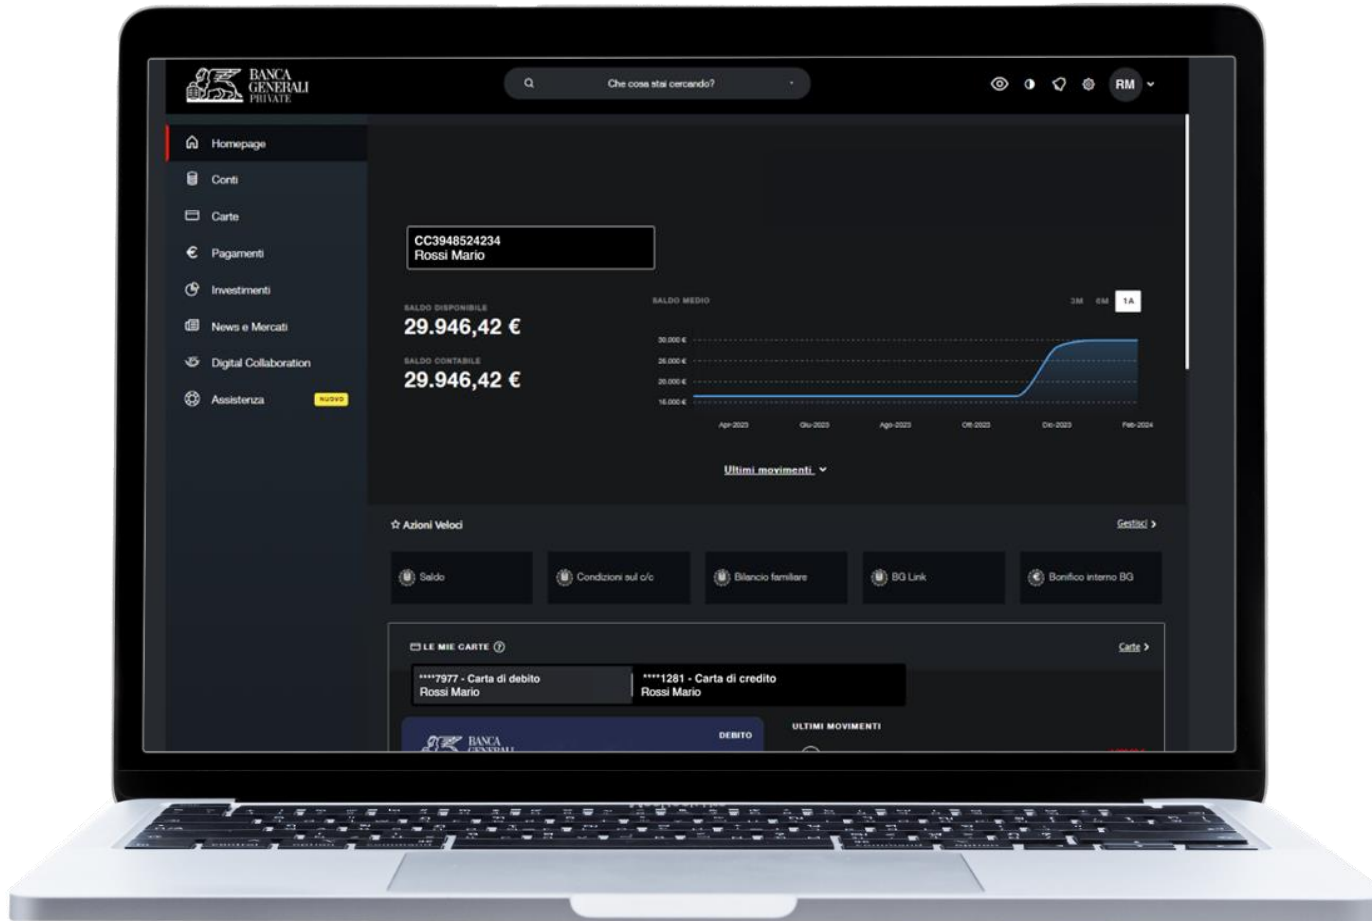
BANCA GENERALI PRIVATE

Che cosa stai cercando?

RM

Homepage
Conti
Carte
Pagamenti
Investimenti
News e Mercati
Digital Collaboration
Assistenza NUOVO

CC3948524234
Rossi Mario

SALDO DISPONIBILE
29.946,42 €

SALDO CONTABILE
29.946,42 €

SALDO MEDIO

3M 6M 1A

30.000 €
25.000 €
20.000 €
15.000 €

Apr-2023 Giu-2023 Ago-2023 Ott-2023 Dic-2023 Feb-2024

Ultimi movimenti

Azioni Veloci

Gestisci

Saldo
Condizioni sul c/c
Bilancio familiare
BG Link
Bonifico interno BG

LE MIE CARTE

Carte

****7977 - Carta di debito
Rossi Mario

****1281 - Carta di credito
Rossi Mario

BANCA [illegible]

DEBITO

ULTIMI MOVIMENTI